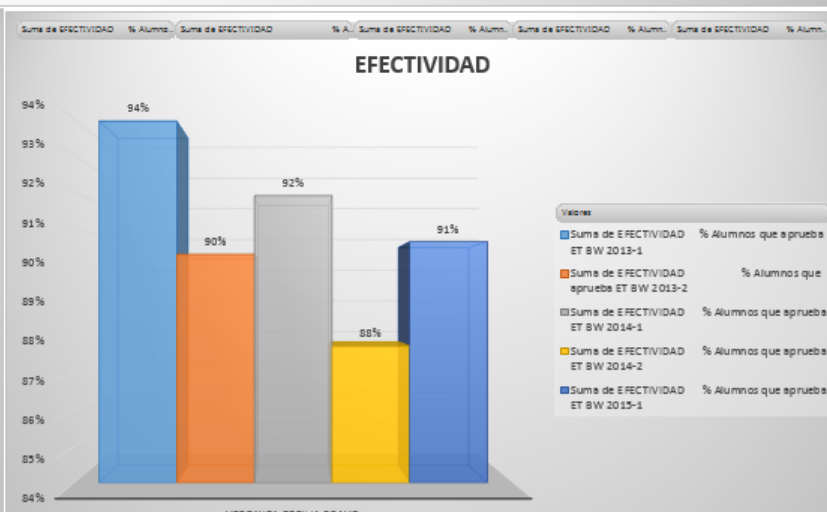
Suma de EFECTIVIDAD % Alumno... Suma de EFECTIVIDAD % A... Suma de EFECTIVIDAD % Alumn... Suma de EFECTIVIDAD % Alumn... Suma de EFECTIVIDAD % Alumn...

EFECTIVIDAD

94%
93%
92%
91%
90%
89%
88%
87%
86%
85%
84%

94%
90%
92%
88%
91%

Valores
Suma de EFECTIVIDAD % Alumnos que aprueba ET BW 2013-1
Suma de EFECTIVIDAD % Alumnos que aprueba ET BW 2013-2
Suma de EFECTIVIDAD % Alumnos que aprueba ET BW 2014-1
Suma de EFECTIVIDAD % Alumnos que aprueba ET BW 2014-2
Suma de EFECTIVIDAD % Alumnos que aprueba ET BW 2015-1

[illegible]